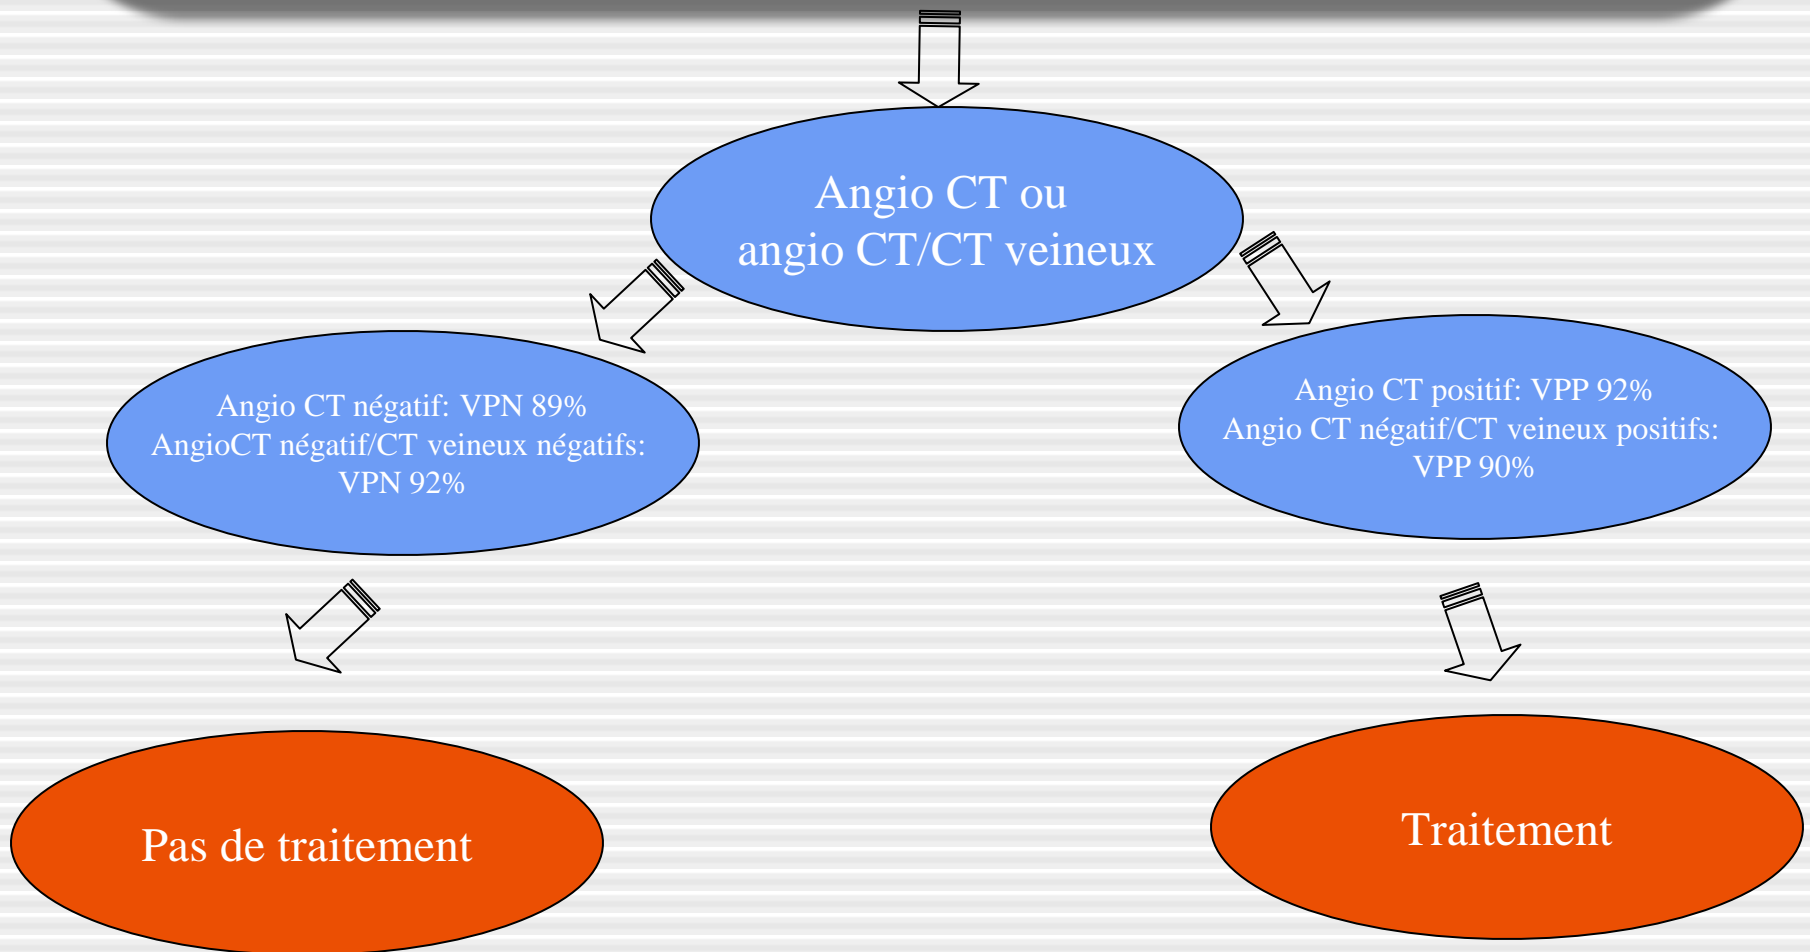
Angio CT ou
angio CT/CT veineux

Angio CT négatif: VPN 89%
AngioCT négatif/CT veineux négatifs:
VPN 92%

Angio CT positif: VPP 92%
Angio CT négatif/CT veineux positifs:
VPP 90%

Pas de traitement

Traitement